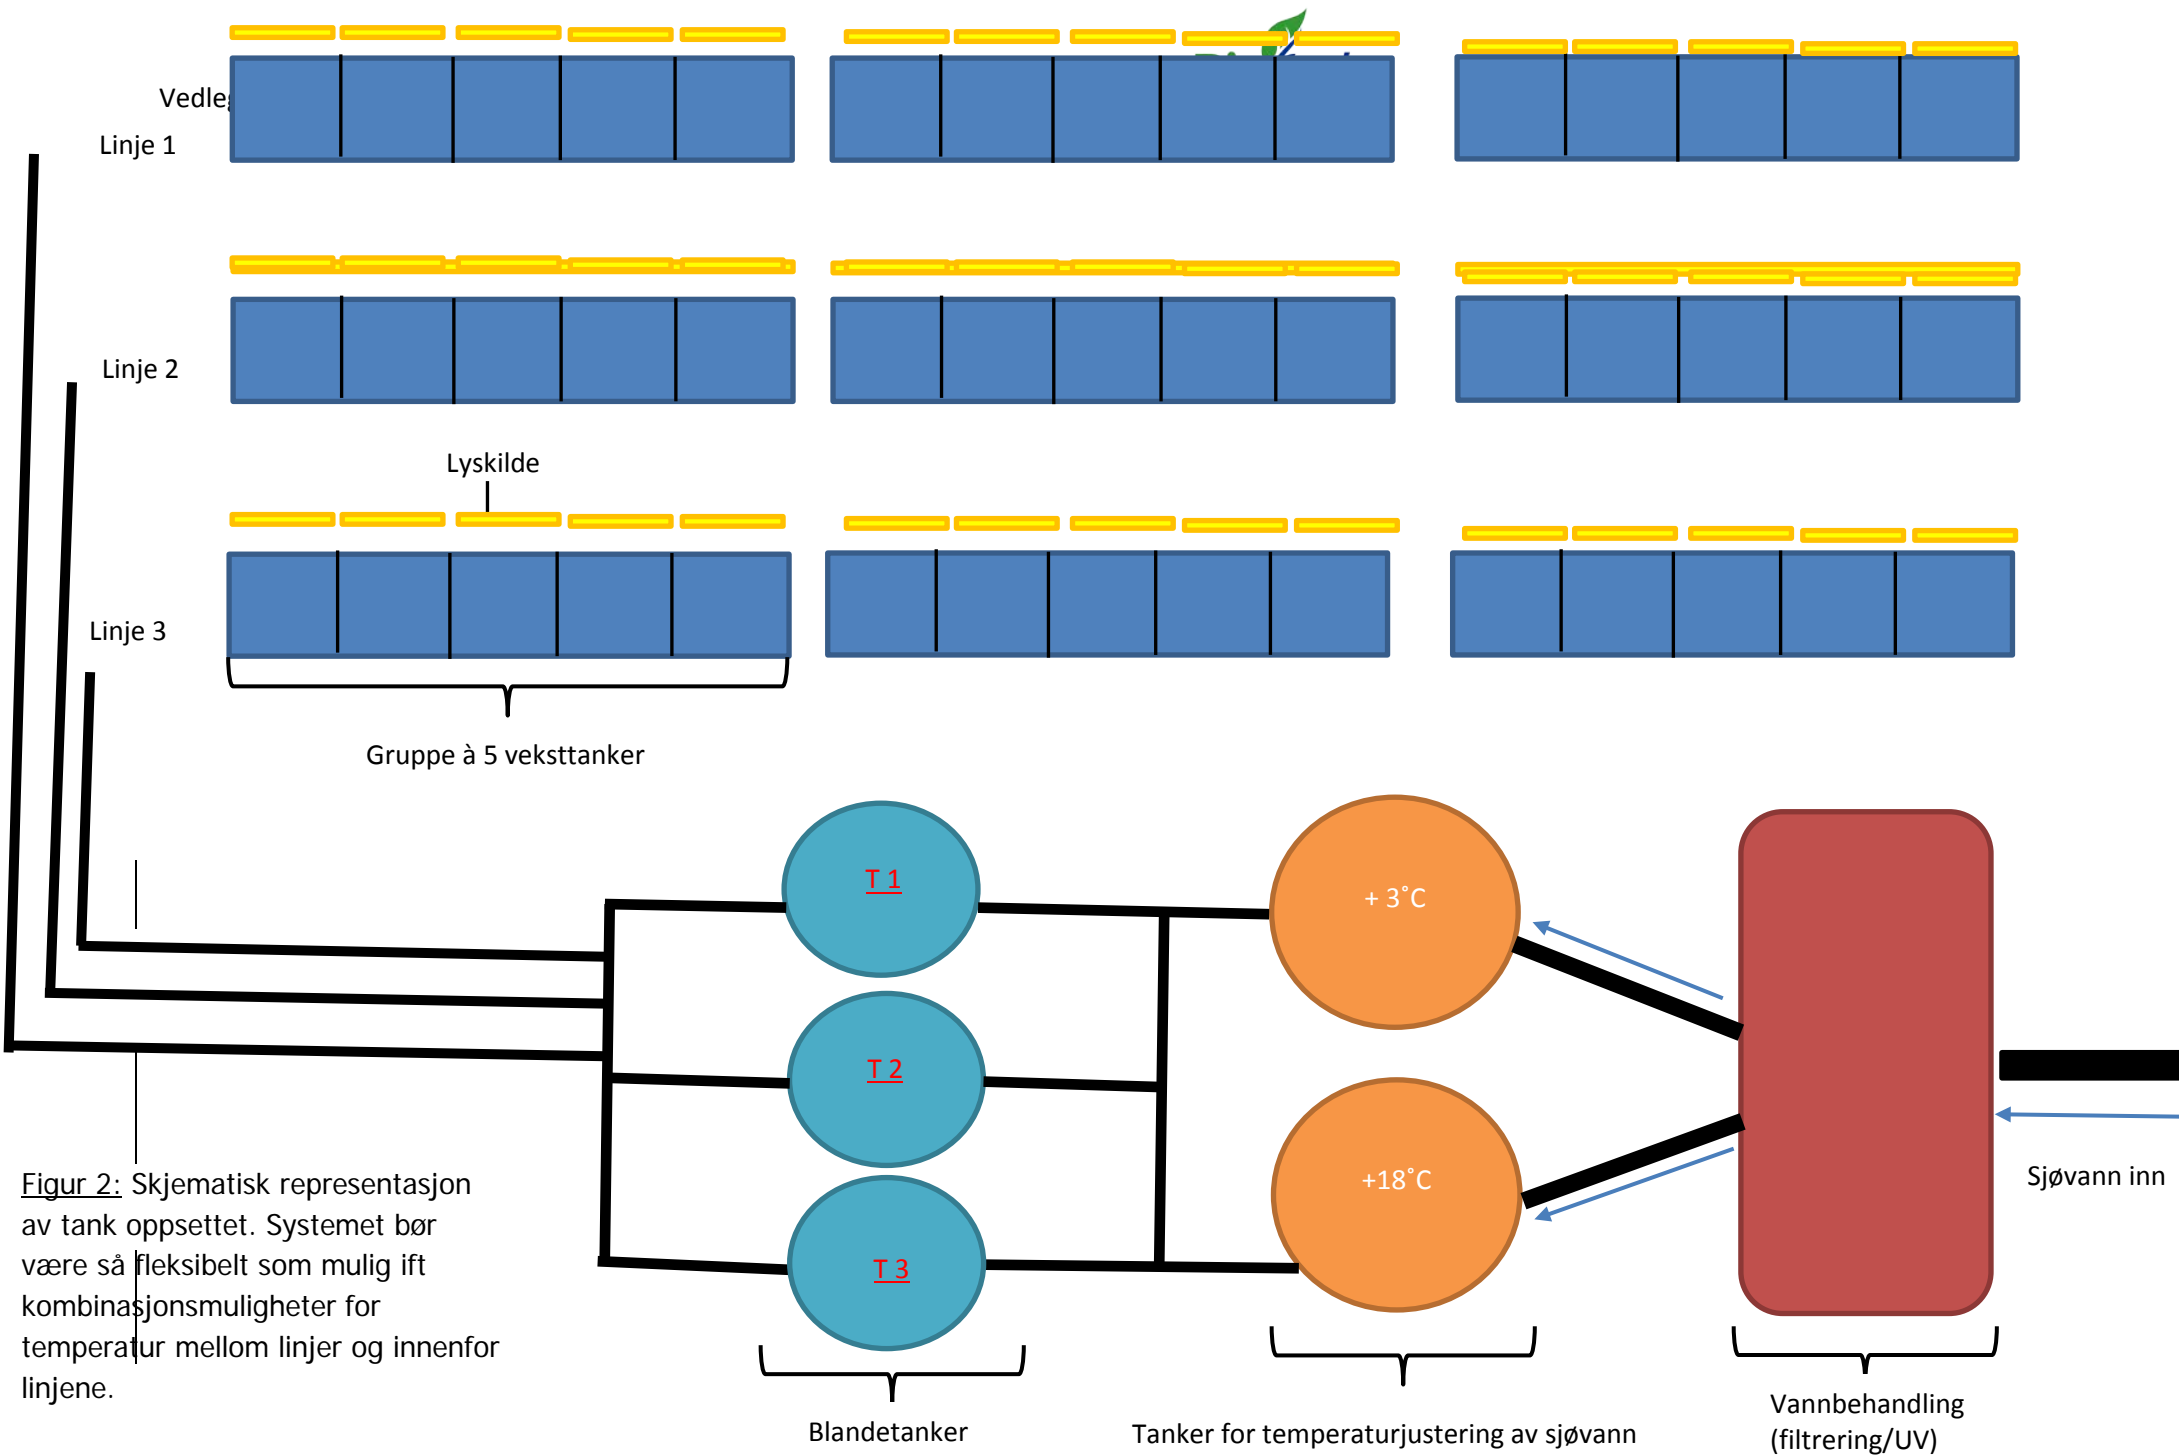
Vedleg

Linje 1

Linje 2

Lyskilde

Linje 3

Gruppe à 5 veksttanker

T 1

T 2

T 3

+ 3˚C

+18˚C

Sjøvann inn

Figur 2: Skjematisk representasjon av tank oppsettet. Systemet bør være så fleksibelt som mulig ift kombinasjonsmuligheter for temperatur mellom linjer og innenfor linjene.

Blandetanker

Tanker for temperaturjustering av sjøvann

Vannbehandling (filtrering/UV)